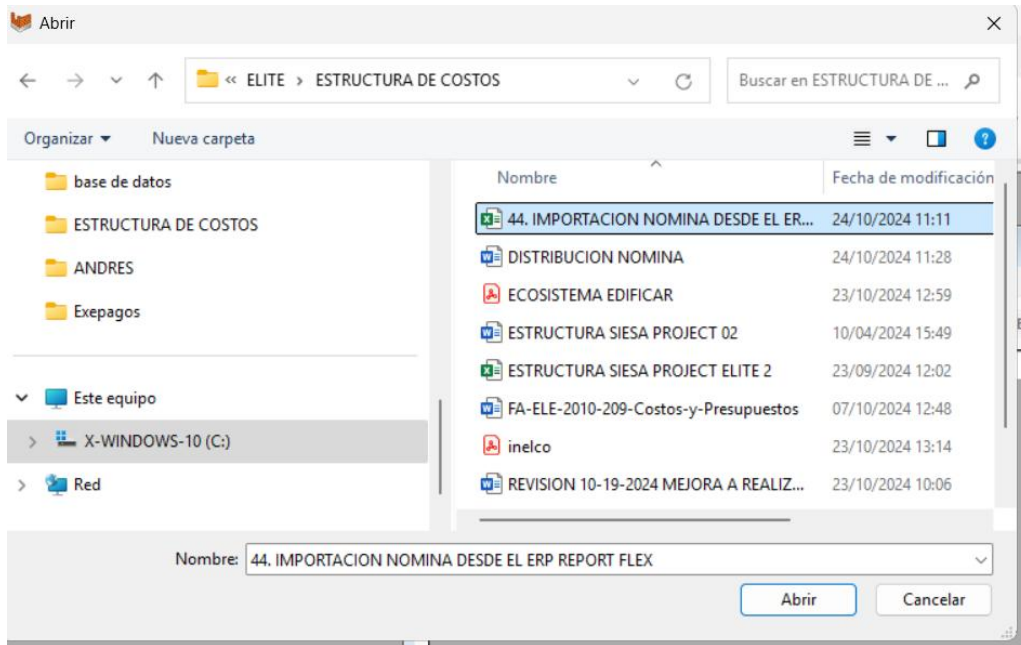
Abrir

« ELITE › ESTRUCTURA DE COSTOS

Buscar en ESTRUCTURA DE ...

Organizar ▾ Nueva carpeta

base de datos
ESTRUCTURA DE COSTOS
ANDRES
Exepagos

Este equipo
X-WINDOWS-10 (C:)
Red

| Nombre | Fecha de modificación |
|---|---|
| 44. IMPORTACION NOMINA DESDE EL ER... | 24/10/2024 11:11 |
| DISTRIBUCION NOMINA | 24/10/2024 11:28 |
| ECOSISTEMA EDIFICAR | 23/10/2024 12:59 |
| ESTRUCTURA SIESA PROJECT 02 | 10/04/2024 15:49 |
| ESTRUCTURA SIESA PROJECT ELITE 2 | 23/09/2024 12:02 |
| FA-ELE-2010-209-Costos-y-Presupuestos | 07/10/2024 12:48 |
| inelco | 23/10/2024 13:14 |
| REVISION 10-19-2024 MEJORA A REALIZ... | 23/10/2024 10:06 |

Nombre: 44. IMPORTACION NOMINA DESDE EL ERP REPORT FLEX

Abrir Cancelar